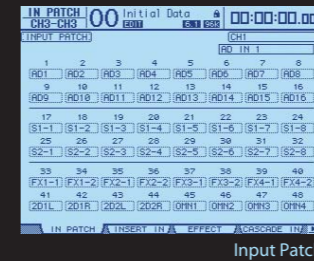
IN PATCH CH3-CH3 00 Initial Data EDIT S.1 SSK 00:00:00.00

INPUT PATCH

CH1

AD IN 1

| 1 | 2 | 3 | 4 | 5 | 6 | 7 | 8 |
|---|---|---|---|---|---|---|---|
| AD1 | AD2 | AD3 | AD4 | AD5 | AD6 | AD7 | AD8 |
| 9 | 10 | 11 | 12 | 13 | 14 | 15 | 16 |
| AD9 | AD10 | AD11 | AD12 | AD13 | AD14 | AD15 | AD16 |
| 17 | 18 | 19 | 20 | 21 | 22 | 23 | 24 |
| S1-1 | S1-2 | S1-3 | S1-4 | S1-5 | S1-6 | S1-7 | S1-8 |
| 25 | 26 | 27 | 28 | 29 | 30 | 31 | 32 |
| S2-1 | S2-2 | S2-3 | S2-4 | S2-5 | S2-6 | S2-7 | S2-8 |
| 33 | 34 | 35 | 36 | 37 | 38 | 39 | 40 |
| FX1-1 | FX1-2 | FX2-1 | FX2-2 | FX3-1 | FX3-2 | FX4-1 | FX4-2 |
| 41 | 42 | 43 | 44 | 45 | 46 | 47 | 48 |
| 2D1L | 2D1R | 2D2L | 2D2R | OMN1 | OMN2 | OMN3 | OMN4 |

IN PATCH | INSERT IN | EFFECT | CASCADE IN

Input Patc